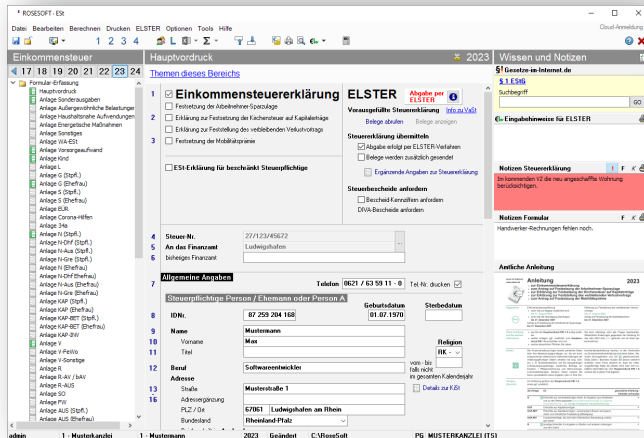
ROSESOFT - ESt

Datei Bearbeiten Berechnen Drucken ELSTER Optionen Tools Hilfe

1 2 3 4

Cloud-Anmeldung

Einkommensteuer

17 18 19 20 21 22 23 24

Formular-Erfassung
Hauptvordruck
Anlage Sonderausgaben
Anlage Außergewöhnliche Belastungen
Anlage Haushaltsnahe Aufwendungen
Anlage Energetische Maßnahmen
Anlage Sonstiges
Anlage WA-ESt
Anlage Vorsorgeaufwand
Anlage Kind
Anlage L
Anlage G (Stpfl.)
Anlage G (Ehefrau)
Anlage S (Stpfl.)
Anlage S (Ehefrau)
Anlage EÜR
Anlage Corona-Hilfen
Anlage 34a
Anlage N (Stpfl.)
Anlage N (Ehefrau)
Anlage N-Gre (Stpfl.)
Anlage N-Gre (Ehefrau)
Anlage N-DHf (Stpfl.)
Anlage N-DHf (Ehefrau)
Anlage N-Aus (Stpfl.)
Anlage N-Aus (Ehefrau)
Anlage KAP (Stpfl.)
Anlage KAP (Ehefrau)
Anlage KAP-BET (Stpfl.)
Anlage KAP-BET (Ehefrau)
Anlage KAP-INV
Anlage V
Anlage V-FeWo
Anlage V-Sonstige
Anlage R
Anlage R-AV / bAV
Anlage R-AUS
Anlage SO
Anlage FW
Anlage AUS (Stpfl.)
Anlage AUS (Ehefrau)

Hauptvordruck

2023

Themen dieses Bereichs

1 Einkommensteuererklärung
Festsetzung der Arbeitnehmer-Sparzulage
Erklärung zur Festsetzung der Kirchensteuer auf Kapitalerträge
Erklärung zur Feststellung des verbleibenden Verlustvortrags
Festsetzung der Mobilitätsprämie

ESt-Erklärung für beschränkt Steuerpflichtige

ELSTER
Abgabe per ELSTER
Vorausgefüllte Steuererklärung Info zu VaSt
Belege abrufen Belege anzeigen
Steuererklärung übermitteln
Abgabe erfolgt per ELSTER-Verfahren
Belege werden zusätzlich gesendet
Ergänzende Angaben zur Steuererklärung
Steuerbescheide anfordern
Bescheid-Kennziffern anfordern
DIVA-Bescheide anfordern

4 Steuer-Nr. 27/123/45672
5 An das Finanzamt Ludwigshafen
6 bisheriges Finanzamt

Allgemeine Angaben
7 Telefon 0621 / 63 59 11 - 0 Tel.-Nr. drucken

Steuerpflichtige Person / Ehemann oder Person A
8 IDNr. 87 259 204 168
Geburtsdatum 01.07.1970
Sterbedatum
9 Name Mustermann
10 Vorname Max
11 Titel
Religion RK
vom - bis falls nicht im gesamten Kalenderjahr
12 Beruf Softwareentwickler
Adresse
13 Straße Musterstraße 1
14 Adressergänzung
15 PLZ / Ort 67061 Ludwigshafen am Rhein
16 Bundesland Rheinland-Pfalz
Details zur KiSt

Wissen und Notizen

§ Gesetze-im-Internet.de
§ 1 EStG
Suchbegriff
GO

Eingabehinweise für ELSTER

Notizen Steuererklärung
Im kommenden VZ die neu angeschaffte Wohnung berücksichtigen.

Notizen Formular
Handwerker-Rechnungen fehlen noch.

Amtliche Anleitung
Anleitung 2023

admin 1 - Musterkanzlei 1 - Mustermann 2023 Geändert C:\RoseSoft PG MUSTERKANZLEI (TS)